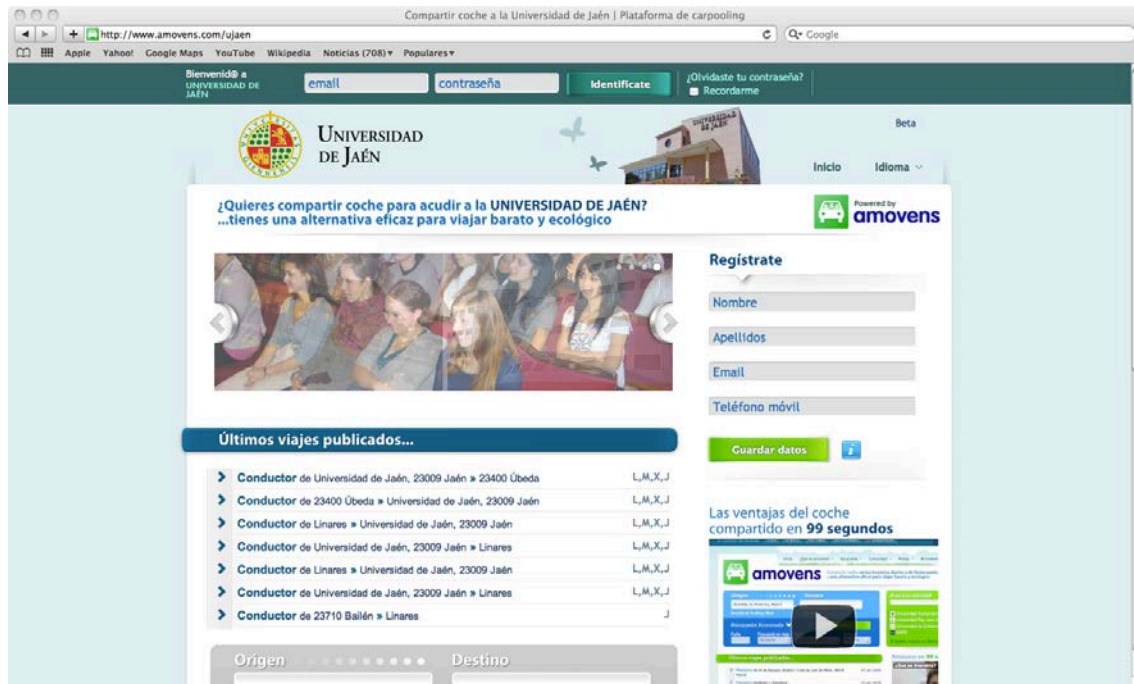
Compartir coche a la Universidad de Jaén | Plataforma de carpooling

http://www.amovens.com/ujaen

Q- Google

Apple Yahoo! Google Maps YouTube Wikipedia Noticias (708) ▾ Populares ▾

Bienvenid@ a UNIVERSIDAD DE JAÉN

email

contraseña

Identifícate

¿Olvidaste tu contraseña?

Recordarme

UNIVERSIDAD DE JAÉN

UNIVERSIDAD DE JAÉN

Beta

Inicio

Idioma

¿Quieres compartir coche para acudir a la UNIVERSIDAD DE JAÉN? ...tienes una alternativa eficaz para viajar barato y ecológico

Powered by amovens

Regístrate

Nombre

Apellidos

Email

Teléfono móvil

Guardar datos

Últimos viajes publicados...

| | |
|---|---|
| Conductor de Universidad de Jaén, 23009 Jaén » 23400 Úbeda | L,M,X,J |
| Conductor de 23400 Úbeda » Universidad de Jaén, 23009 Jaén | L,M,X,J |
| Conductor de Linares » Universidad de Jaén, 23009 Jaén | L,M,X,J |
| Conductor de Universidad de Jaén, 23009 Jaén » Linares | L,M,X,J |
| Conductor de Linares » Universidad de Jaén, 23009 Jaén | L,M,X,J |
| Conductor de Universidad de Jaén, 23009 Jaén » Linares | L,M,X,J |
| Conductor de 23710 Bailén » Linares | J |

Las ventajas del coche compartido en 99 segundos

amovens

Origen

Destino